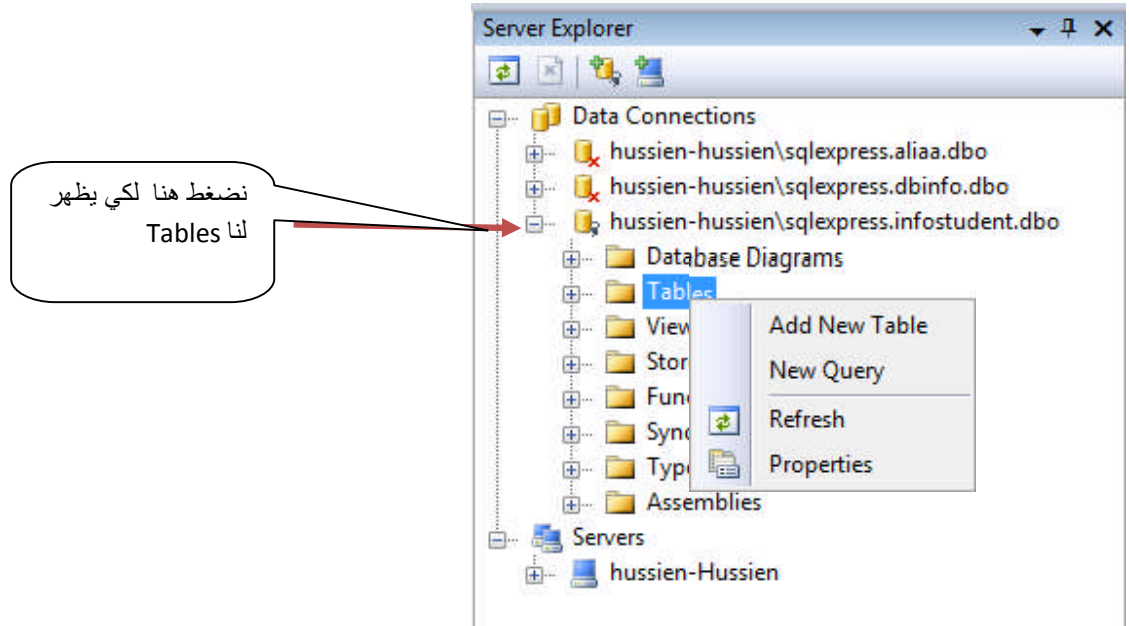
نضغط هنا لكي يظهر لنا Tables

Server Explorer

Data Connections
hussien-hussien\sqlexpress.aliaa.dbo
hussien-hussien\sqlexpress.dbinfo.dbo
hussien-hussien\sqlexpress.infostudent.dbo
Database Diagrams
Tables
View
Stor
Func
Sync
Type
Assemblies
Servers
hussien-Hussien

Add New Table
New Query
Refresh
Properties